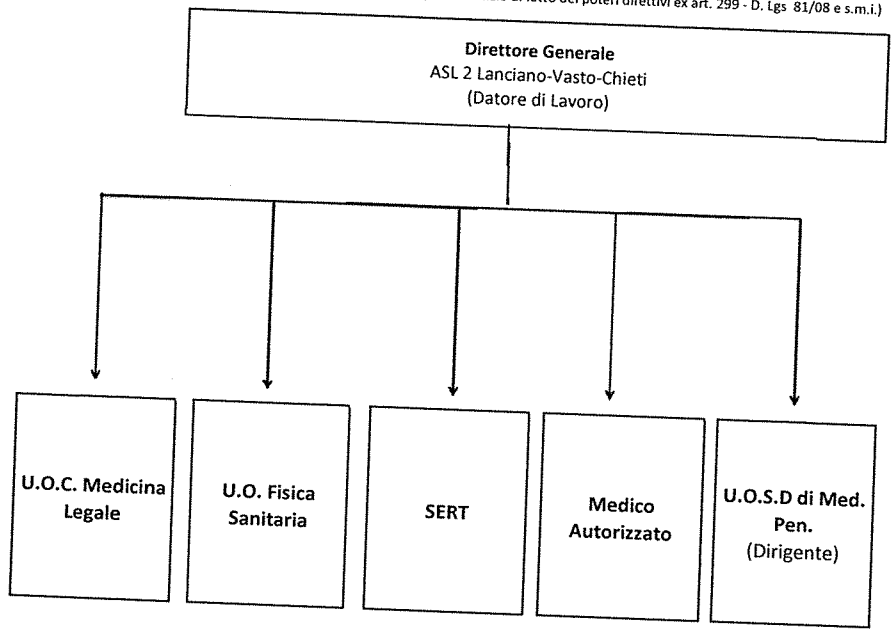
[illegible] di fatto dei poteri direttivi ex art. 299 - D. Lgs 81/08 e s.m.i.)

**Direttore Generale**
ASL 2 Lanciano-Vasto-Chieti
(Datore di Lavoro)

U.O.C. Medicina Legale

U.O. Fisica Sanitaria

SERT

Medico Autorizzato

U.O.S.D di Med. Pen.
(Dirigente)